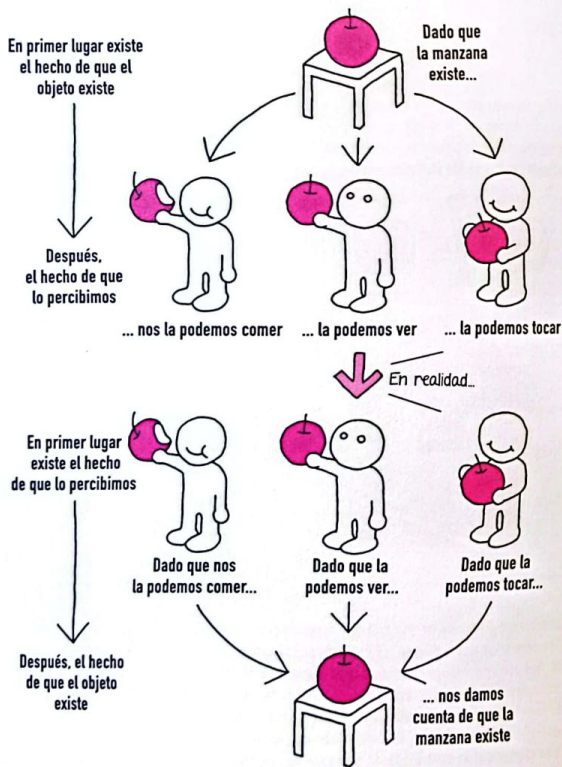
En primer lugar existe el hecho de que el objeto existe

Dado que la manzana existe...

Después, el hecho de que lo percibimos

... nos la podemos comer

... la podemos ver

... la podemos tocar

En realidad...

En primer lugar existe el hecho de que lo percibimos

Dado que nos la podemos comer...

Dado que la podemos ver...

Dado que la podemos tocar...

Después, el hecho de que el objeto existe

... nos damos cuenta de que la manzana existe